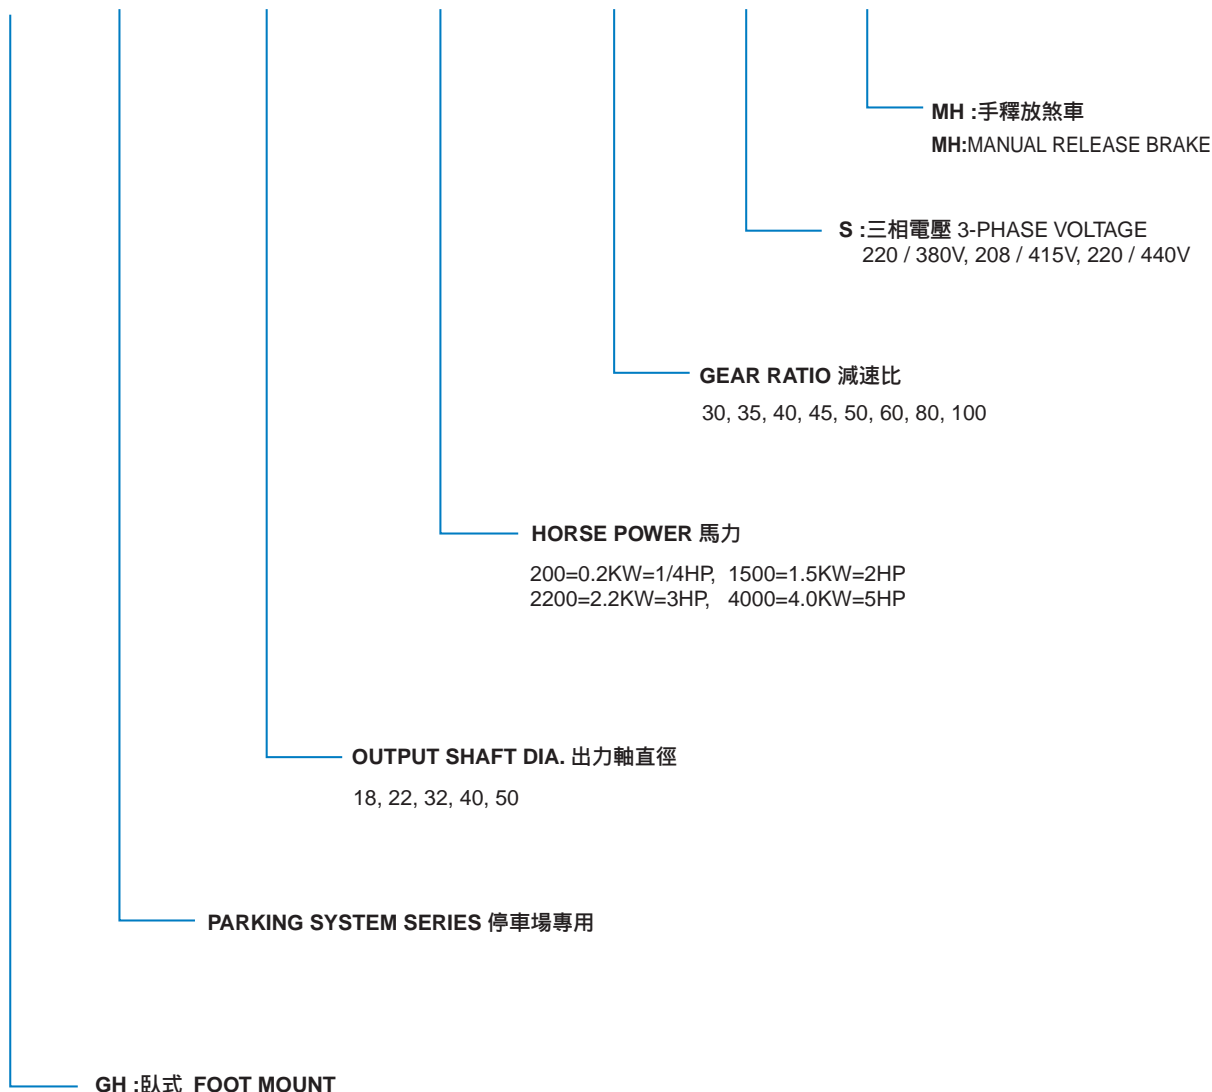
MH :手釋放煞車
MH:MANUAL RELEASE BRAKE

S :三相電壓 3-PHASE VOLTAGE
220 / 380V, 208 / 415V, 220 / 440V

GEAR RATIO 減速比
30, 35, 40, 45, 50, 60, 80, 100

HORSE POWER 馬力
200=0.2KW=1/4HP, 1500=1.5KW=2HP
2200=2.2KW=3HP, 4000=4.0KW=5HP

OUTPUT SHAFT DIA. 出力軸直徑
18, 22, 32, 40, 50

PARKING SYSTEM SERIES 停車場專用

GH :臥式 FOOT MOUNT